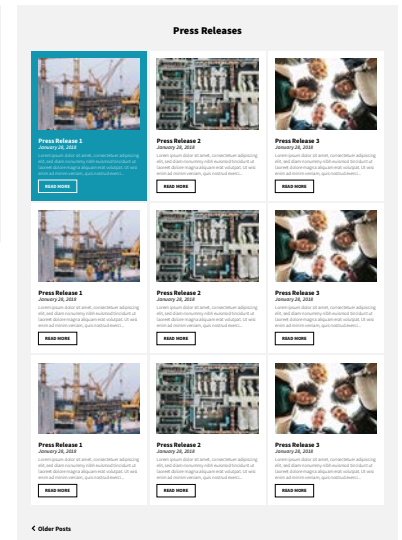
Press Releases

Press Release 1
January 26, 2018
Lorem ipsum dolor sit amet, consectetuer adipiscing elit, sed diam nonummy nibh euismod tincidunt ut laoreet dolore magna aliquam erat volutpat. Ut wisi enim ad minim veniam, quis nostrud exerci...
READ MORE

Press Release 2
January 26, 2018
Lorem ipsum dolor sit amet, consectetuer adipiscing elit, sed diam nonummy nibh euismod tincidunt ut laoreet dolore magna aliquam erat volutpat. Ut wisi enim ad minim veniam, quis nostrud exerci...
READ MORE

Press Release 3
January 26, 2018
Lorem ipsum dolor sit amet, consectetuer adipiscing elit, sed diam nonummy nibh euismod tincidunt ut laoreet dolore magna aliquam erat volutpat. Ut wisi enim ad minim veniam, quis nostrud exerci...
READ MORE

Press Release 1
January 26, 2018
Lorem ipsum dolor sit amet, consectetuer adipiscing elit, sed diam nonummy nibh euismod tincidunt ut laoreet dolore magna aliquam erat volutpat. Ut wisi enim ad minim veniam, quis nostrud exerci...
READ MORE

Press Release 2
January 26, 2018
Lorem ipsum dolor sit amet, consectetuer adipiscing elit, sed diam nonummy nibh euismod tincidunt ut laoreet dolore magna aliquam erat volutpat. Ut wisi enim ad minim veniam, quis nostrud exerci...
READ MORE

Press Release 3
January 26, 2018
Lorem ipsum dolor sit amet, consectetuer adipiscing elit, sed diam nonummy nibh euismod tincidunt ut laoreet dolore magna aliquam erat volutpat. Ut wisi enim ad minim veniam, quis nostrud exerci...
READ MORE

Press Release 1
January 26, 2018
Lorem ipsum dolor sit amet, consectetuer adipiscing elit, sed diam nonummy nibh euismod tincidunt ut laoreet dolore magna aliquam erat volutpat. Ut wisi enim ad minim veniam, quis nostrud exerci...
READ MORE

Press Release 2
January 26, 2018
Lorem ipsum dolor sit amet, consectetuer adipiscing elit, sed diam nonummy nibh euismod tincidunt ut laoreet dolore magna aliquam erat volutpat. Ut wisi enim ad minim veniam, quis nostrud exerci...
READ MORE

Press Release 3
January 26, 2018
Lorem ipsum dolor sit amet, consectetuer adipiscing elit, sed diam nonummy nibh euismod tincidunt ut laoreet dolore magna aliquam erat volutpat. Ut wisi enim ad minim veniam, quis nostrud exerci...
READ MORE

Older Posts